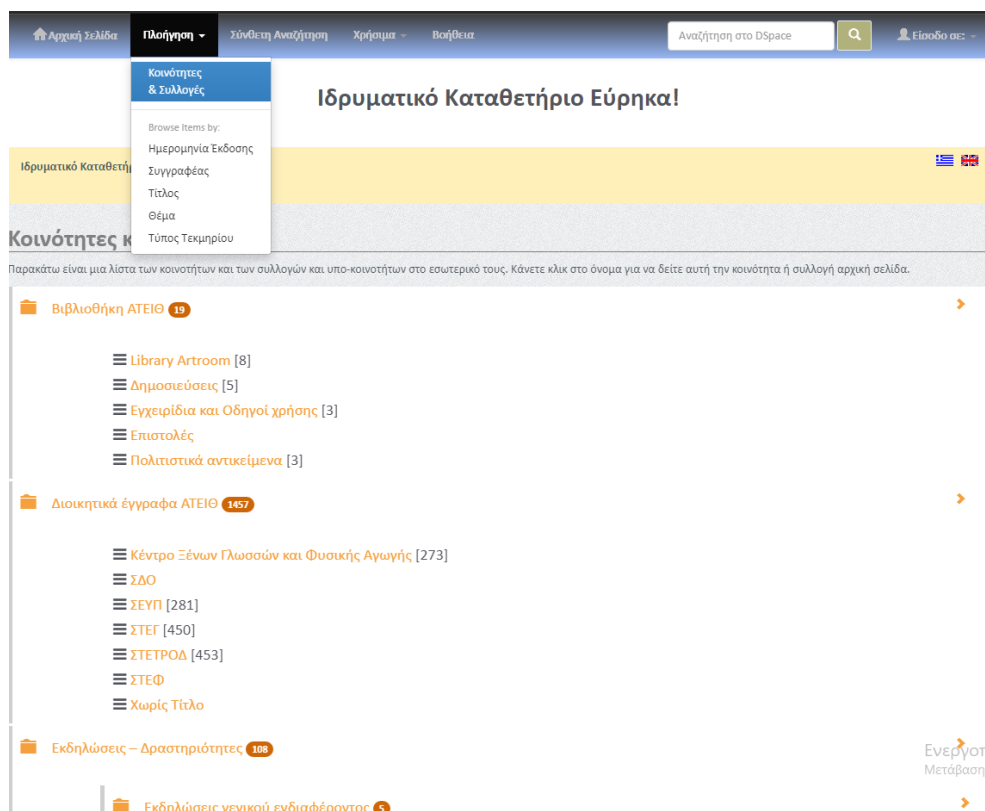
Αρχική Σελίδα Πλοήγηση Σύνθετη Αναζήτηση Χρήσιμα Βοήθεια Αναζήτηση στο DSpace Είσοδο σε:

Κοινότητες & Συλλογές

Browse Items by:
Ημερομηνία Έκδοσης
Συγγραφέας
Τίτλος
Θέμα
Τύπος Τεκμηρίου

Ιδρυματικό Καταθετήριο Εύρηκα!

Ιδρυματικό Καταθετή

Κοινότητες κ

Παρακάτω είναι μια λίστα των κοινοτήτων και των συλλογών και υπο-κοινοτήτων στο εσωτερικό τους. Κάντε κλικ στο όνομα για να δείτε αυτή την κοινότητα ή συλλογή αρχική σελίδα.

Βιβλιοθήκη ΑΤΕΙΘ 19

Library Artroom [8]
Δημοσιεύσεις [5]
Εγχειρίδια και Οδηγοί χρήσης [3]
Επιστολές
Πολιτιστικά αντικείμενα [3]

Διοικητικά έγγραφα ΑΤΕΙΘ 1457

Κέντρο Ξένων Γλωσσών και Φυσικής Αγωγής [273]
ΣΔΟ
ΣΕΥΠ [281]
ΣΤΕΓ [450]
ΣΤΕΤΡΟΔ [453]
ΣΤΕΦ
Χωρίς Τίτλο

Εκδηλώσεις – Δραστηριότητες 108

Ενεργοπ
Μετάβαση

Εκδηλώσεις γενικού ενδιαφέροντος 5